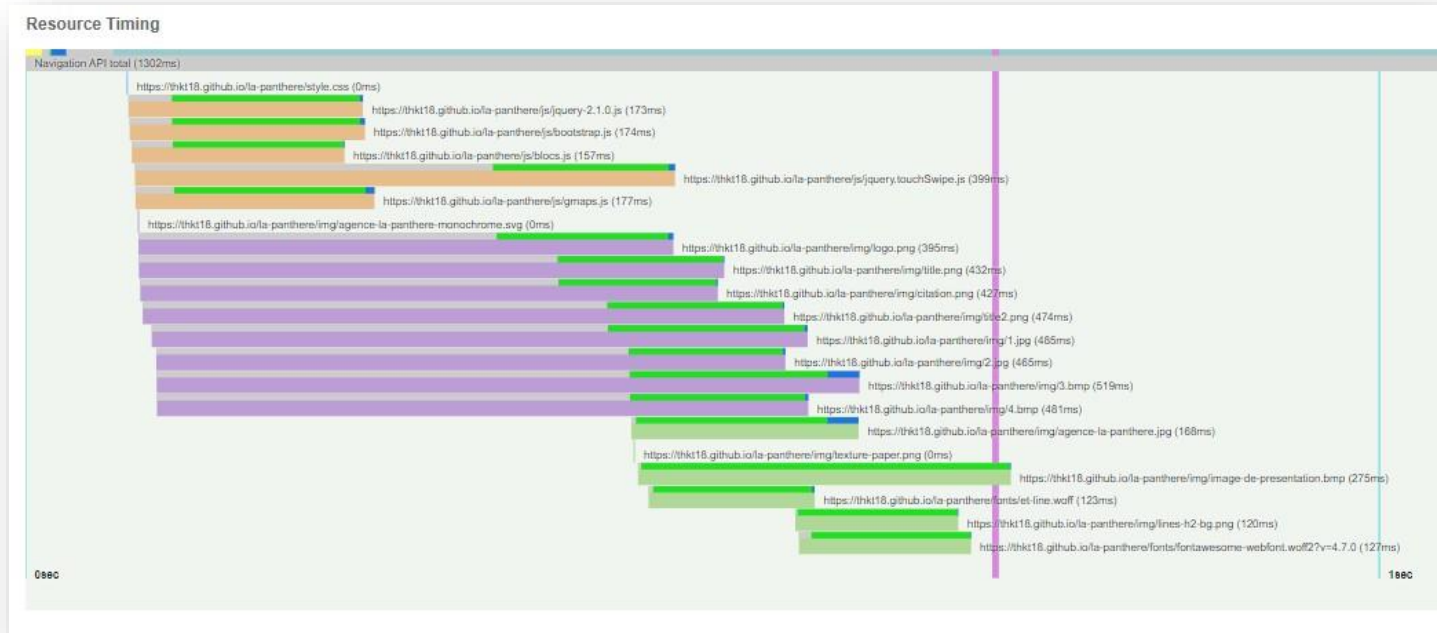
Resource Timing

Navigation API total (1302ms)

https://thkt18.github.io/la-panthere/style.css (0ms)
https://thkt18.github.io/la-panthere/js/jquery-2.1.0.js (173ms)
https://thkt18.github.io/la-panthere/js/bootstrap.js (174ms)
https://thkt18.github.io/la-panthere/js/blocs.js (157ms)
https://thkt18.github.io/la-panthere/js/jquery.touchSwipe.js (399ms)
https://thkt18.github.io/la-panthere/js/gmaps.js (177ms)
https://thkt18.github.io/la-panthere/img/agence-la-panthere-monochrome.svg (0ms)
https://thkt18.github.io/la-panthere/img/logo.png (395ms)
https://thkt18.github.io/la-panthere/img/title.png (432ms)
https://thkt18.github.io/la-panthere/img/citation.png (427ms)
https://thkt18.github.io/la-panthere/img/title2.png (474ms)
https://thkt18.github.io/la-panthere/img/1.jpg (465ms)
https://thkt18.github.io/la-panthere/img/2.jpg (465ms)
https://thkt18.github.io/la-panthere/img/3.bmp (519ms)
https://thkt18.github.io/la-panthere/img/4.bmp (481ms)
https://thkt18.github.io/la-panthere/img/agence-la-panthere.jpg (168ms)
https://thkt18.github.io/la-panthere/img/texture-paper.png (0ms)
https://thkt18.github.io/la-panthere/img/image-de-presentation.bmp (275ms)
https://thkt18.github.io/la-panthere/fonts/et-line.woff (123ms)
https://thkt18.github.io/la-panthere/img/lines-h2-bg.png (120ms)
https://thkt18.github.io/la-panthere/fonts/fontawesome-webfont.woff2?v=4.7.0 (127ms)

0sec
1sec